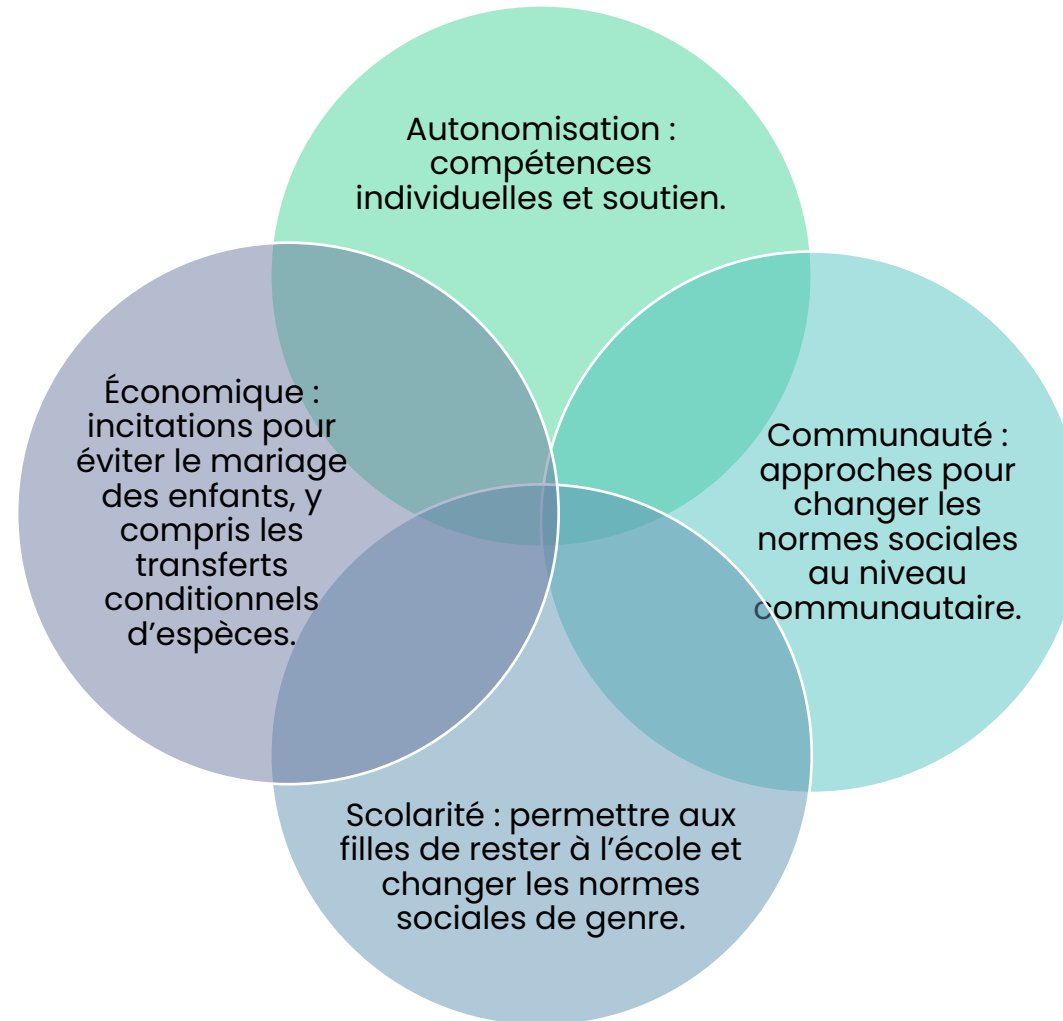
Autonomisation : compétences individuelles et soutien.

Économique : incitations pour éviter le mariage des enfants, y compris les transferts conditionnels d’espèces.

Communauté : approches pour changer les normes sociales au niveau communautaire.

Scolarité : permettre aux filles de rester à l’école et changer les normes sociales de genre.